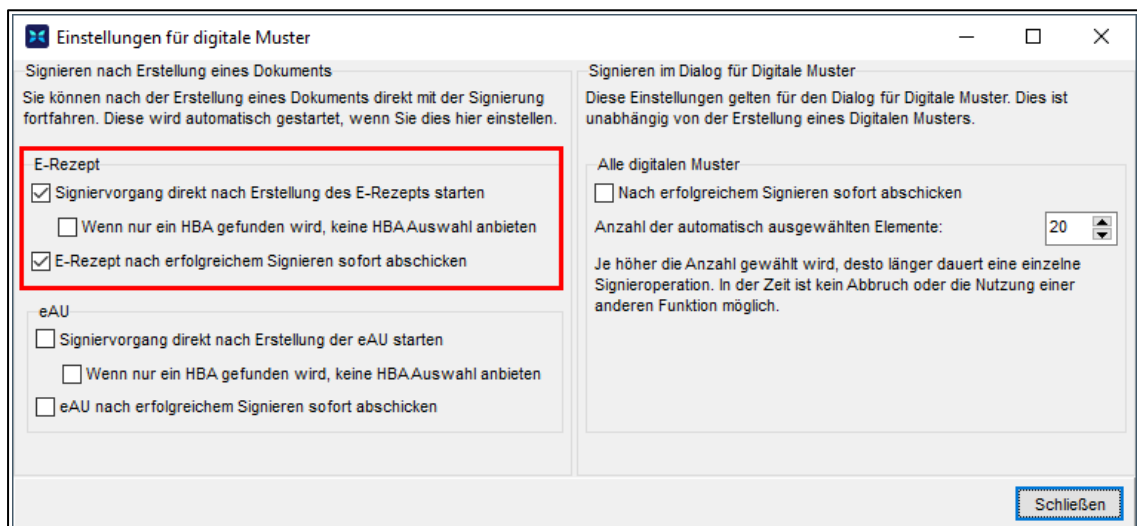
Einstellungen für digitale Muster

Signieren nach Erstellung eines Dokuments

Sie können nach der Erstellung eines Dokuments direkt mit der Signierung fortfahren. Diese wird automatisch gestartet, wenn Sie dies hier einstellen.

E-Rezept

☑ Signiervorgang direkt nach Erstellung des E-Rezepts starten

☐ Wenn nur ein HBA gefunden wird, keine HBA Auswahl anbieten

☑ E-Rezept nach erfolgreichem Signieren sofort abschicken

eAU

☐ Signiervorgang direkt nach Erstellung der eAU starten

☐ Wenn nur ein HBA gefunden wird, keine HBA Auswahl anbieten

☐ eAU nach erfolgreichem Signieren sofort abschicken

Signieren im Dialog für Digitale Muster

Diese Einstellungen gelten für den Dialog für Digitale Muster. Dies ist unabhängig von der Erstellung eines Digitalen Musters.

Alle digitalen Muster

☐ Nach erfolgreichem Signieren sofort abschicken

Anzahl der automatisch ausgewählten Elemente: 20

Je höher die Anzahl gewählt wird, desto länger dauert eine einzelne Signieroperation. In der Zeit ist kein Abbruch oder die Nutzung einer anderen Funktion möglich.

Schließen